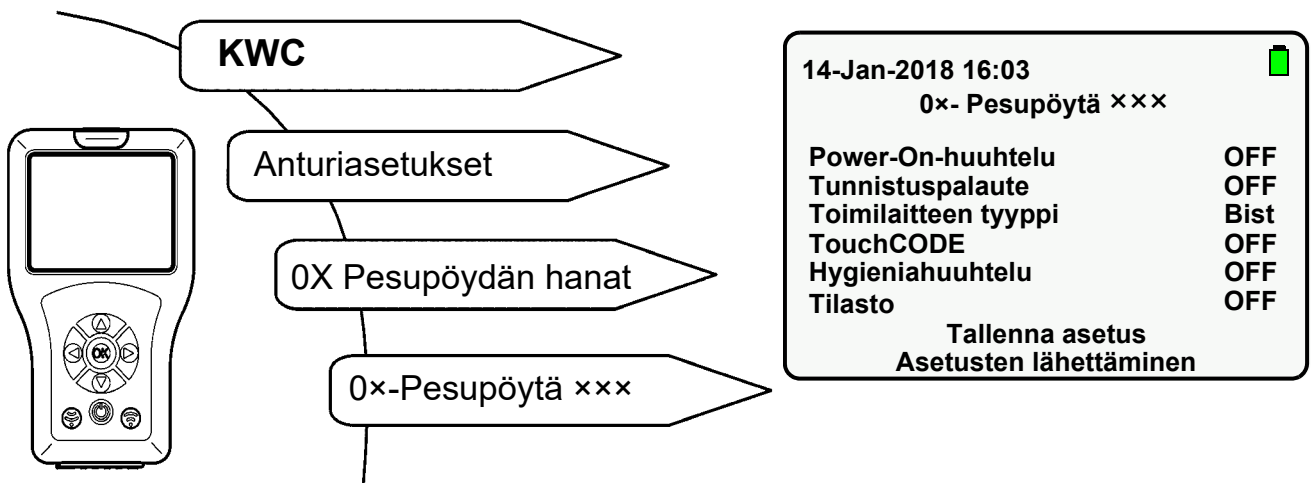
KWC

Anturiasetukset

0X Pesupöydän hanat

0×-Pesupöytä ×××

OK

14-Jan-2018 16:03
0×- Pesupöytä ×××

| | |
|---|---|
| Power-On-huuhtelu | OFF |
| Tunnistuspalaute | OFF |
| Toimilaitteen tyyppi | Bist |
| TouchCODE | OFF |
| Hygieniahuuhtelu | OFF |
| Tilasto | OFF |

Tallenna asetus
Asetusten lähettäminen